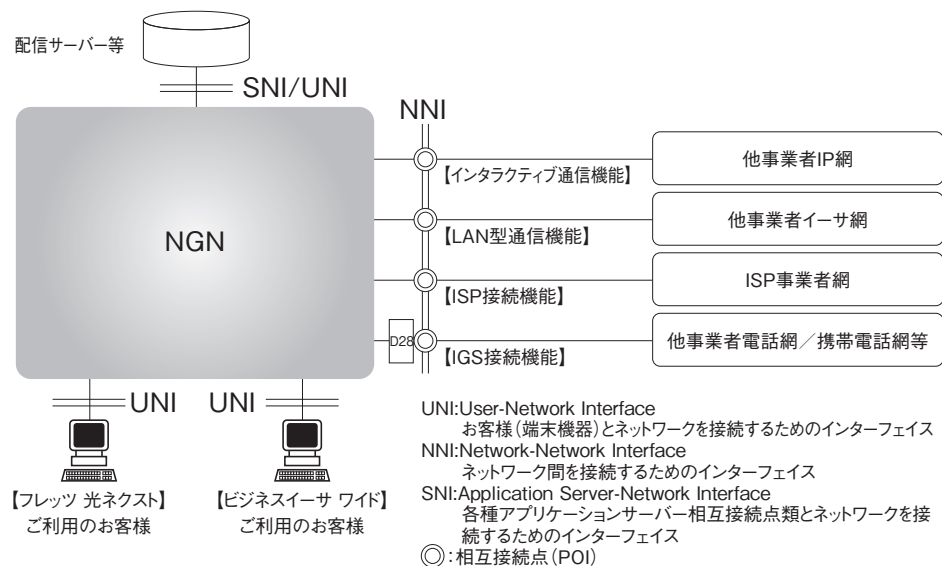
配信サーバー等

SNI/UNI

NNI

NGN

【インタラクティブ通信機能】

他事業者IP網

【LAN型通信機能】

他事業者イーサ網

【ISP接続機能】

ISP事業者網

D28

【IGS接続機能】

他事業者電話網／携帯電話網等

UNI

UNI

【フレッツ 光ネクスト】
ご利用のお客様

【ビジネスイーサ ワイド】
ご利用のお客様

UNI:User-Network Interface
お客様（端末機器）とネットワークを接続するためのインターフェイス
NNI:Network-Network Interface
ネットワーク間を接続するためのインターフェイス
SNI:Application Server-Network Interface
各種アプリケーションサーバー相互接続点類とネットワークを接続するためのインターフェイス
◎：相互接続点（POI）